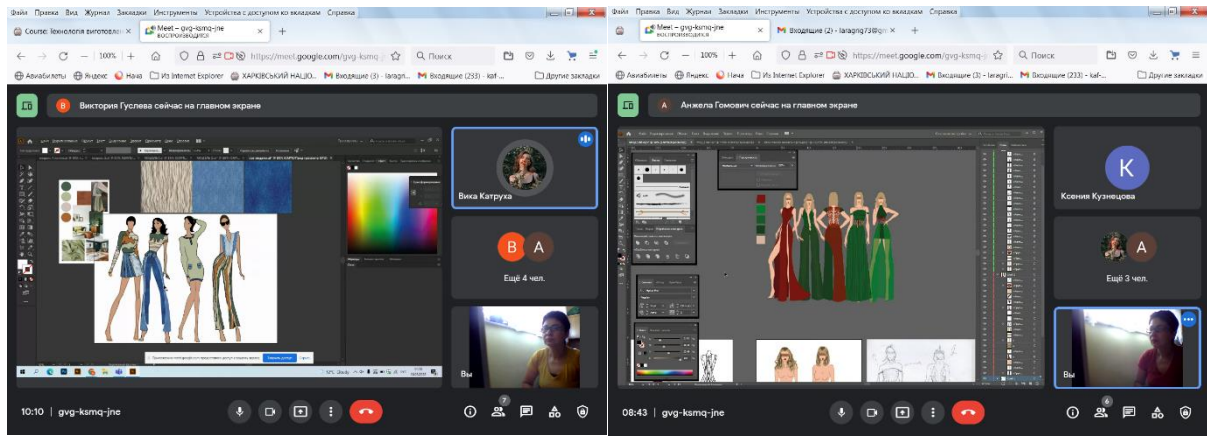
Файл Правка Вид Журнал Закладки Инструменты Устройства с доступом ко вкладкам Справка

Course: Технологія виготовле
Meet – gvg-ksmq-jne
ВОСПРОИЗВОДИТСЯ

100%
https://meet.google.com/gvg-ksmq-jne
Поиск

Авиабилеты Яндекс Нача Из Internet Explorer ХАРКІВСЬКИЙ НАЦІО... Входящие (3) - laragri... Входящие (233) - kaf-...
Другие закладки

В Виктория Гуслева сейчас на главном экране

Вика Катруха

В А
Ещё 4 чел.

Вы

10:10 | gvg-ksmq-jne

7

Файл Правка Вид Журнал Закладки Инструменты Устройства с доступом ко вкладкам Справка

Meet – gvg-ksmq-jne
ВОСПРОИЗВОДИТСЯ
Входящие (2) - laragrig73@gm

100%
https://meet.google.com/gvg-ksmq-j
Поиск

Авиабилеты Яндекс Нача Из Internet Explorer ХАРКІВСЬКИЙ НАЦІО... Входящие (3) - laragri... Входящие (233) - kaf-...
Другие закладки

А Анжела Гомович сейчас на главном экране

K
Ксения Кузнецова

А
Ещё 3 чел.

Вы

08:43 | gvg-ksmq-jne

6